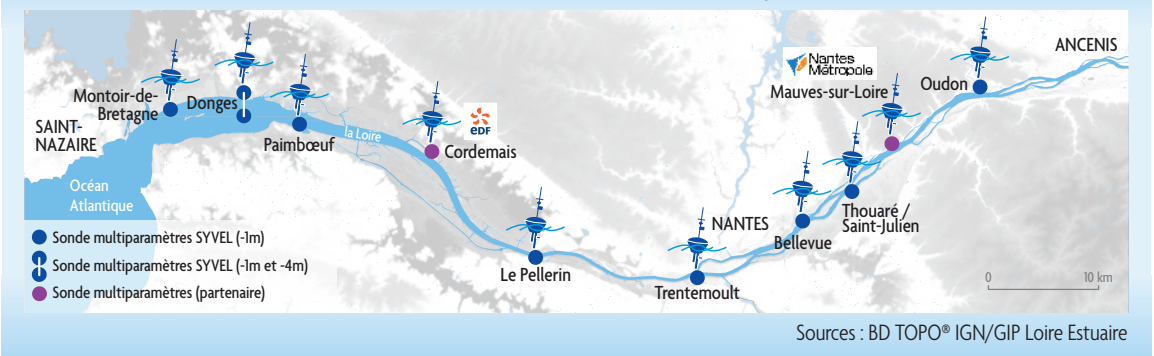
ANCENIS
Nantes Métropole
Oudon
Mauves-sur-Loire
Montoir-de-Bretagne
Donges
Paimbœuf
SAINT-NAZAIRE
la Loire
EDF
Cordemais
Océan Atlantique
Thouaré / Saint-Julien
NANTES
Bellevue
Sonde multiparamètres SYVEL (-1m)
Sonde multiparamètres SYVEL (-1m et -4m)
Sonde multiparamètres (partenaire)
Le Pellerin
Trentemoult
0
10 km
Sources : BD TOPO® IGN/GIP Loire Estuaire